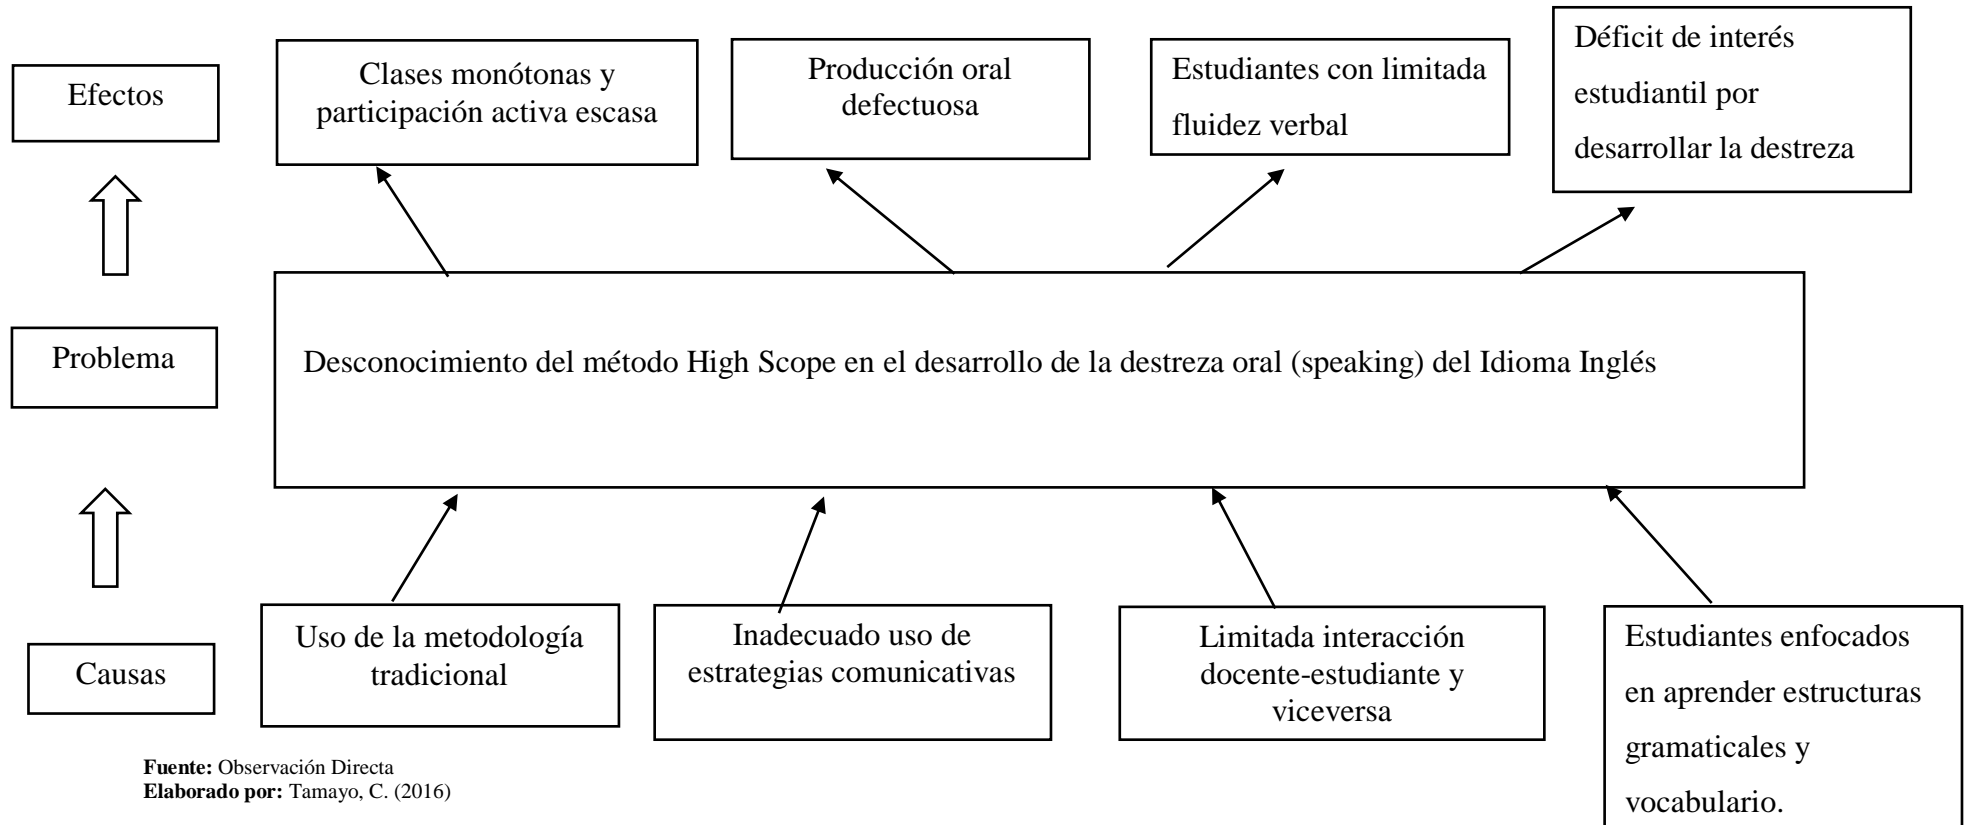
Efectos

Clases monótonas y participación activa escasa

Producción oral defectuosa

Estudiantes con limitada fluidez verbal

Déficit de interés estudiantil por desarrollar la destreza

Problema

Desconocimiento del método High Scope en el desarrollo de la destreza oral (speaking) del Idioma Inglés

Causas

Uso de la metodología tradicional

Inadecuado uso de estrategias comunicativas

Limitada interacción docente-estudiante y viceversa

Estudiantes enfocados en aprender estructuras gramaticales y vocabulario.

**Fuente:** Observación Directa
**Elaborado por:** Tamayo, C. (2016)